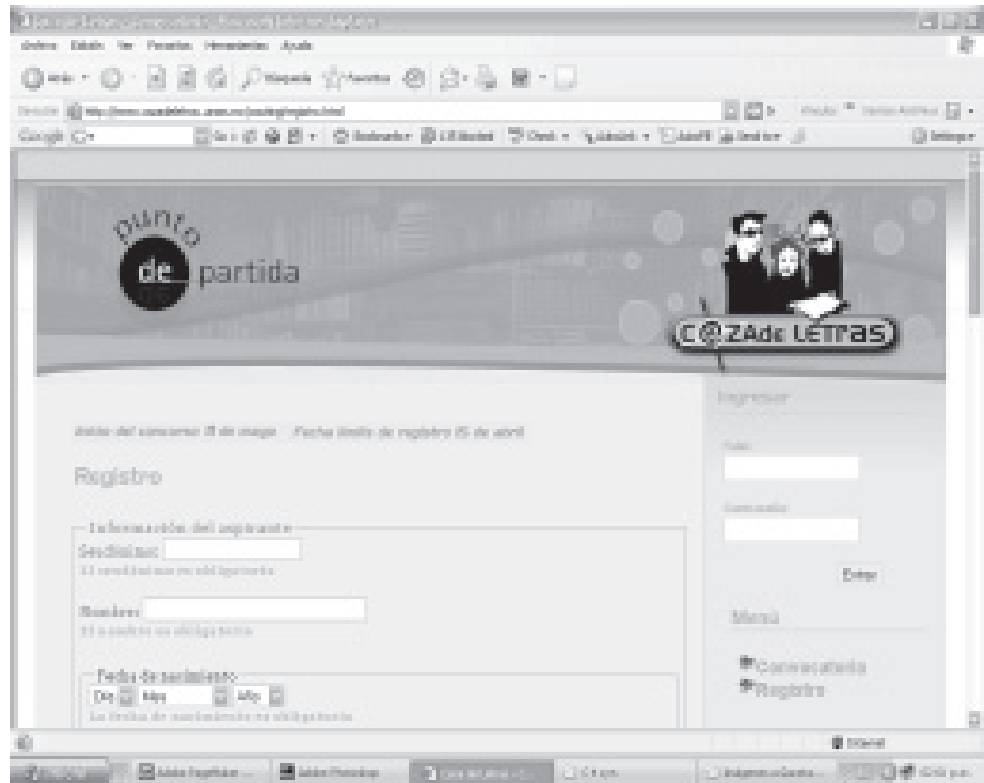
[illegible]
Archivo Edición Ver Favoritos Herramientas Ayuda
Atrás Búsqueda Favoritos
Dirección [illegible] Vínculos
Google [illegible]

punto de partida

C@ZAde LETRAS

Inicio del concurso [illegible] de mayo Fecha límite de registro 15 de abril

Registro

Información del aspirante
Seudónimo:
El seudónimo es obligatorio

Nombre:
El nombre es obligatorio

Fecha de nacimiento
Día Mes Año
La fecha de nacimiento es obligatoria

Ingresar
Folio
Contraseña
Entrar

Menú
Convocatoria
Registro

Internet
Inicio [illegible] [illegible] Photoshop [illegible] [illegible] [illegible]